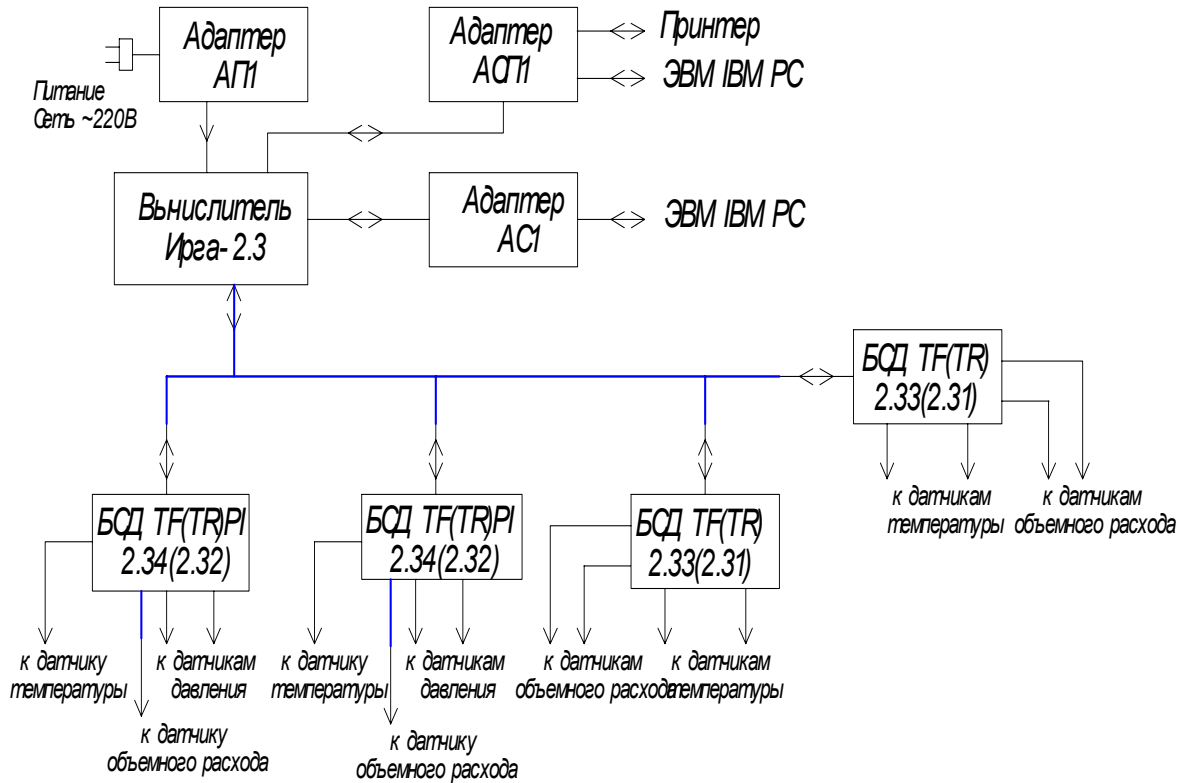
Адаптер АП1

Питание Сеть ~220В

Адаптер АСП1

Принтер

ЭВМ IBM PC

Вычислитель Ирга- 2.3

Адаптер АС1

ЭВМ IBM PC

БСД TF(TR) 2.33(2.31)

к датчикам температуры

к датчикам объемного расхода

БСД TF(TR)PI 2.34(2.32)

к датчику температуры

к датчикам давления

к датчику объемного расхода

БСД TF(TR)PI 2.34(2.32)

к датчику температуры

к датчикам давления

к датчику объемного расхода

БСД TF(TR) 2.33(2.31)

к датчикам объемного расхода

к датчикам температуры